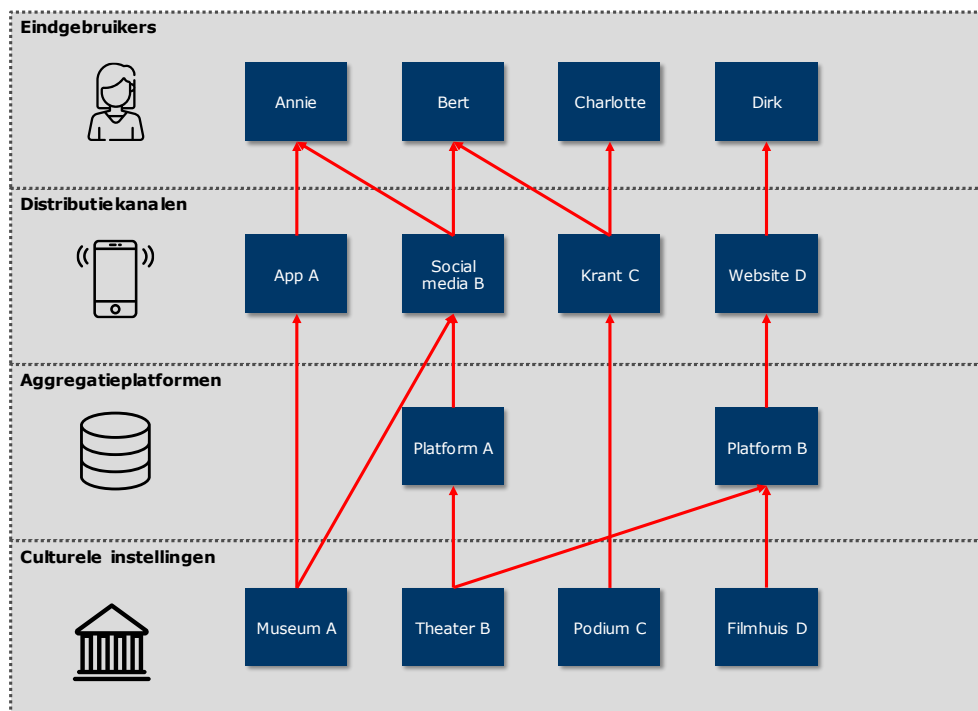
Eindgebruikers

Annie

Bert

Charlotte

Dirk

Distributiekanalen

App A

Social media B

Krant C

Website D

Aggregatieplatformen

Platform A

Platform B

Culturele instellingen

Museum A

Theater B

Podium C

Filmhuis D